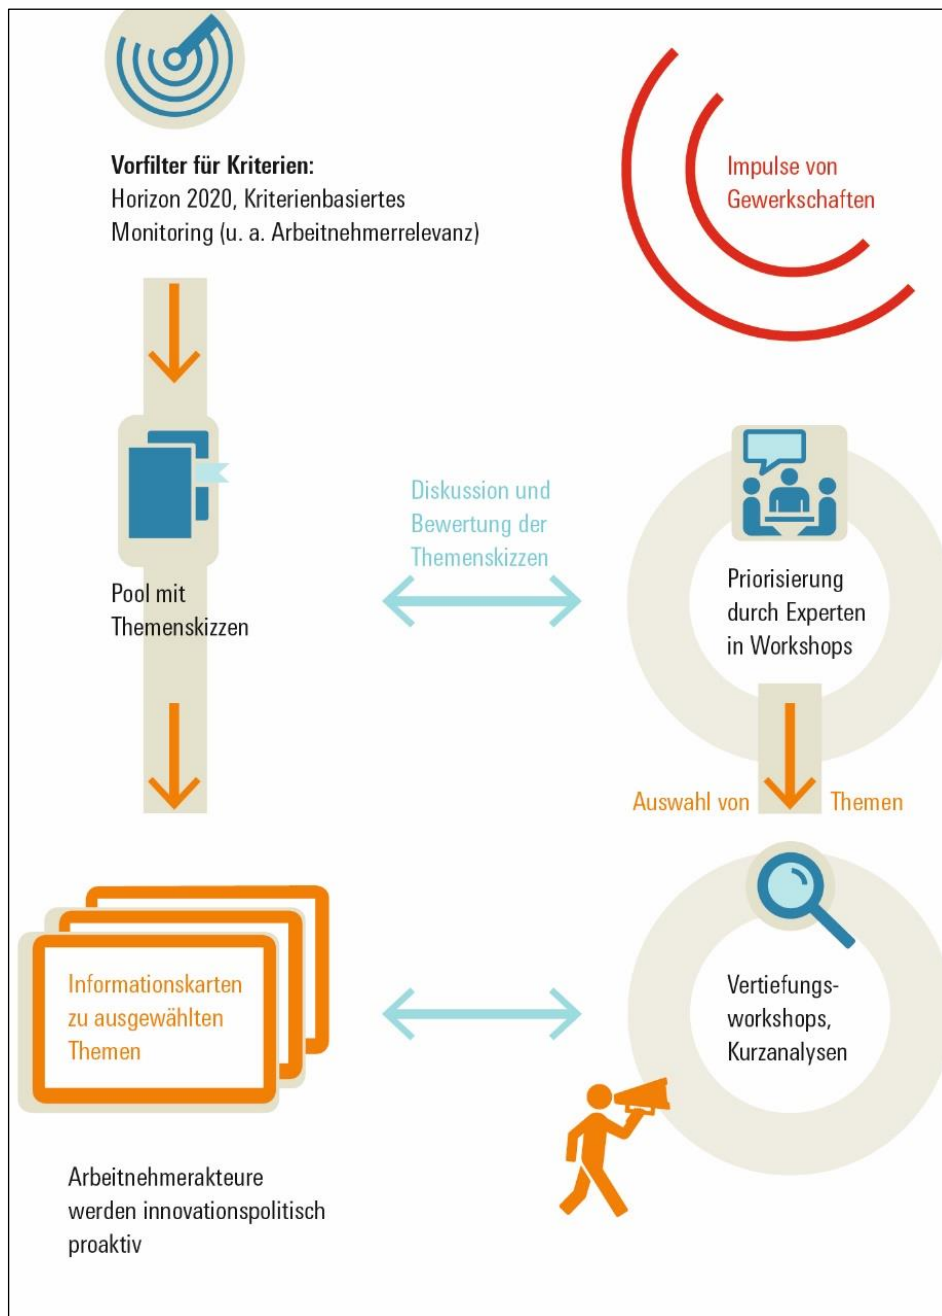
**Vorfilter für Kriterien:**
Horizon 2020, Kriterienbasiertes Monitoring (u. a. Arbeitnehmerrelevanz)

Impulse von Gewerkschaften

Diskussion und Bewertung der Themenskizzen

Pool mit Themenskizzen

Priorisierung durch Experten in Workshops

Auswahl von Themen

Informationskarten zu ausgewählten Themen

Vertiefungsworkshops, Kurzanalysen

Arbeitnehmerakteure werden innovationspolitisch proaktiv